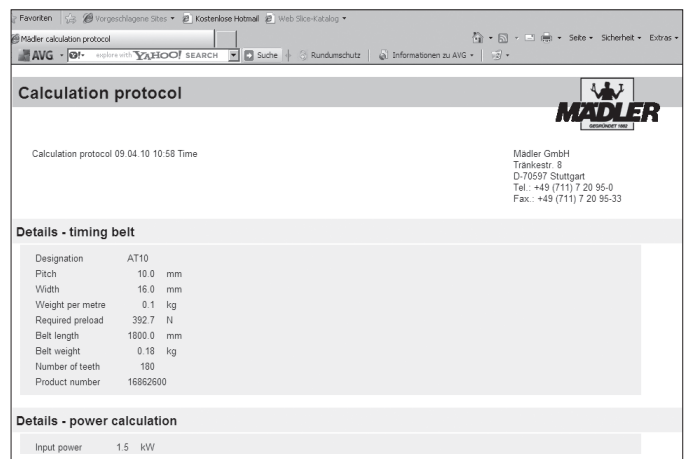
Favoriten | Vorgeschlagene Sites ▾ Kostenlose Hotmail Web Slice-Katalog ▾

Mädler calculation protocol

Seite ▾ Sicherheit ▾ Extras ▾

AVG ▾ explore with YAHOO! SEARCH Suche | Rundumschutz | Informationen zu AVG ▾

Calculation protocol

MÄDLER
GEGRÜNDET 1882

Calculation protocol 09.04.10 10:58 Time

Mädler GmbH
Tränkestr. 8
D-70597 Stuttgart
Tel.: +49 (711) 7 20 95-0
Fax.: +49 (711) 7 20 95-33

Details - timing belt

| | | |
|---|---|---|
| Designation | AT10 | |
| Pitch | 10.0 | mm |
| Width | 16.0 | mm |
| Weight per metre | 0.1 | kg |
| Required preload | 392.7 | N |
| Belt length | 1800.0 | mm |
| Belt weight | 0.18 | kg |
| Number of teeth | 180 | |
| Product number | 16862600 | |

Details - power calculation

| | | |
|---|---|---|
| Input power | 1.5 | kW |